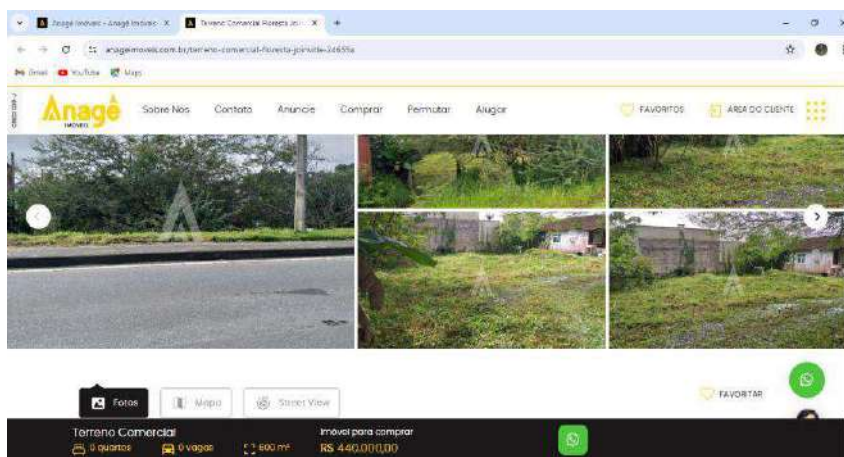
Anagê Imóveis - Anagê Imóveis ×
Terreno Comercial Floresta Joi... ×
+
anageimoveis.com.br/terreno-comercial-floresta-joinville-24659a
Gmail YouTube Maps
Anagê IMÓVEIS
Sobre Nós
Contato
Anuncie
Comprar
Permutar
Alugar
FAVORITOS
ÁREA DO CLIENTE
Fotos
Mapa
Street View
FAVORITAR
Terreno Comercial
0 quartos
0 vagas
600 m²
Imóvel para comprar
R$ 440.000,00